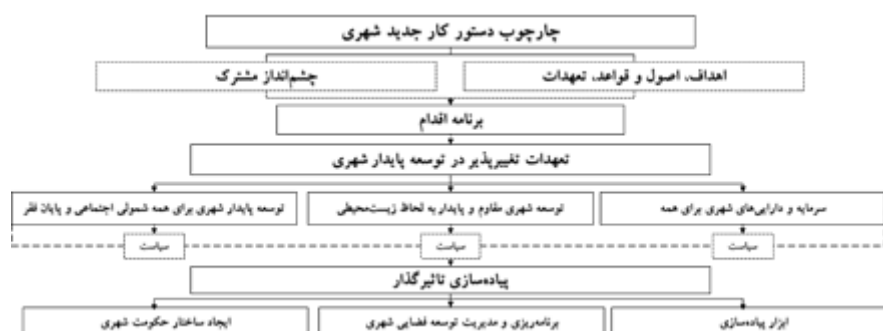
چارچوب دستور کار جدید شهری

اهداف، اصول و قواعد، تعهدات

چشم‌انداز مشترک

برنامه اقدام

تعهدات تغییرپذیر در توسعه پایدار شهری

سرمایه و دارایی‌های شهری برای همه

توسعه شهری مقاوم و پایدار به لحاظ زیست‌محیطی

توسعه پایدار شهری برای همه شمولی اجتماعی و پایان فقر

سیاست

سیاست

سیاست

پیاده‌سازی تاثیرگذار

ابزار پیاده‌سازی

برنامه‌ریزی و مدیریت توسعه فضایی شهری

ایجاد ساختار حکومت شهری